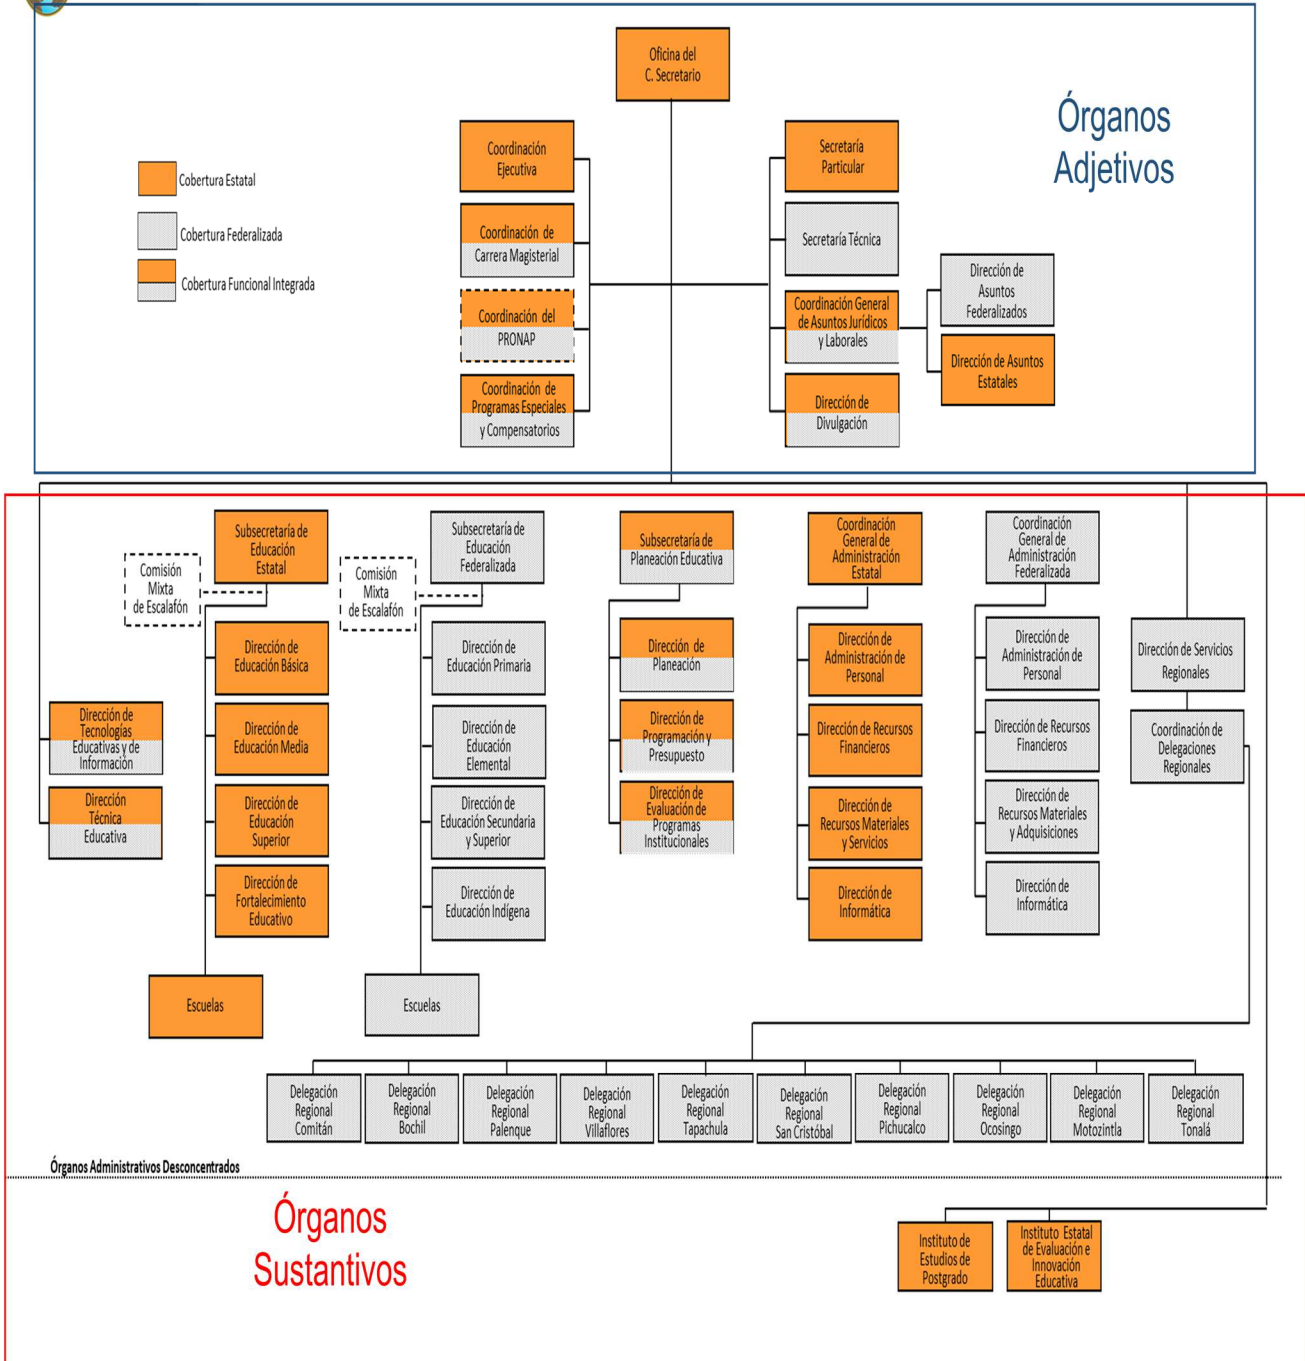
Oficina del C. Secretario

Órganos Adjetivos

Cobertura Estatal
Cobertura Federalizada
Cobertura Funcional Integrada

Coordinación Ejecutiva
Coordinación de Carrera Magisterial
Coordinación del PRONAP
Coordinación de Programas Especiales y Compensatorios

Secretaría Particular
Secretaría Técnica
Coordinación General de Asuntos Jurídicos y Laborales
Dirección de Divulgación
Dirección de Asuntos Federalizados
Dirección de Asuntos Estatales

Comisión Mixta de Escalafón
Subsecretaría de Educación Estatal
Comisión Mixta de Escalafón
Subsecretaría de Educación Federalizada
Subsecretaría de Planeación Educativa
Coordinación General de Administración Estatal
Coordinación General de Administración Federalizada

Dirección de Tecnologías Educativas y de Información
Dirección Técnica Educativa

Dirección de Educación Básica
Dirección de Educación Media
Dirección de Educación Superior
Dirección de Fortalecimiento Educativo
Escuelas

Dirección de Educación Primaria
Dirección de Educación Elemental
Dirección de Educación Secundaria y Superior
Dirección de Educación Indígena
Escuelas

Dirección de Planeación
Dirección de Programación y Presupuesto
Dirección de Evaluación de Programas Institucionales

Dirección de Administración de Personal
Dirección de Recursos Financieros
Dirección de Recursos Materiales y Servicios
Dirección de Informática

Dirección de Administración de Personal
Dirección de Recursos Financieros
Dirección de Recursos Materiales y Adquisiciones
Dirección de Informática

Dirección de Servicios Regionales
Coordinación de Delegaciones Regionales

Delegación Regional Comitán
Delegación Regional Bochil
Delegación Regional Palenque
Delegación Regional Villaflores
Delegación Regional Tapachula
Delegación Regional San Cristóbal
Delegación Regional Pichucalco
Delegación Regional Ocosingo
Delegación Regional Motozintla
Delegación Regional Tonalá

Órganos Administrativos Desconcentrados

Órganos Sustantivos

Instituto de Estudios de Postgrado
Instituto Estatal de Evaluación e Innovación Educativa